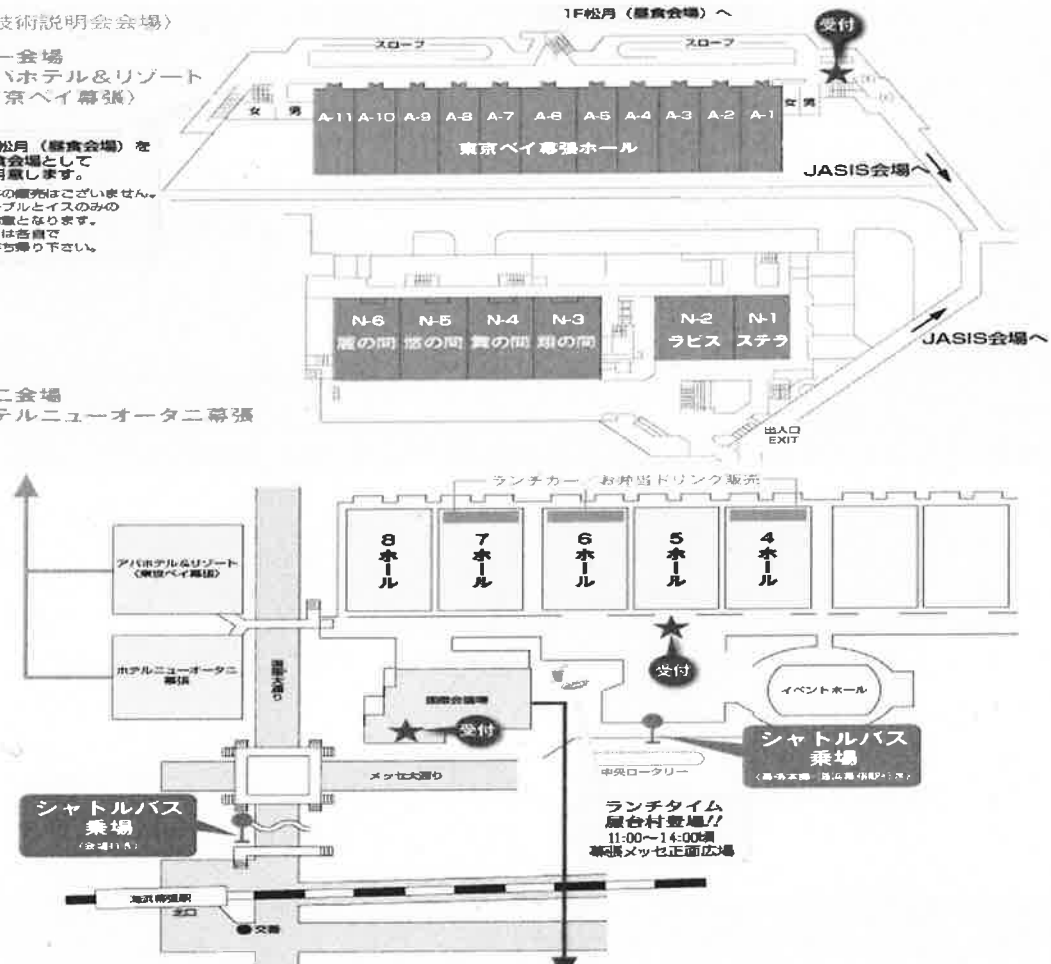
技術説明会会場〉

ー会場
ハホテル&リゾート
京ベイ幕張〉

松月（昼食会場）を
食会場として
用意します。
の販売はございません。
ブルとイスのみの
意となります。
は各自で
ち帰り下さい。

1F松月（昼食会場）へ

受付

スロープ

スロープ

女 男

A-11 A-10 A-9 A-8 A-7 A-6 A-5 A-4 A-3 A-2 A-1

女 男

東京ベイ幕張ホール

JASIS会場へ

N-6 N-5 N-4 N-3 N-2 N-1
麗の間 悠の間 翼の間 翔の間 ラピス ステラ

JASIS会場へ

出入口
EXIT

二会場
テルニューオータニ幕張

ランチカー・お弁当ドリンク販売

アパホテル&リゾート〈東京ベイ幕張〉

ホテルニューオータニ幕張

8ホール 7ホール 6ホール 5ホール 4ホール

受付

イベントホール

国際会議場

受付

シャトルバス乗場
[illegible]

中央ロータリー

メッセ大通り

シャトルバス乗場
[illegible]

ランチタイム
屋台村登場!!
11:00〜14:00頃
幕張メッセ正面広場

海浜幕張駅
北口

交番